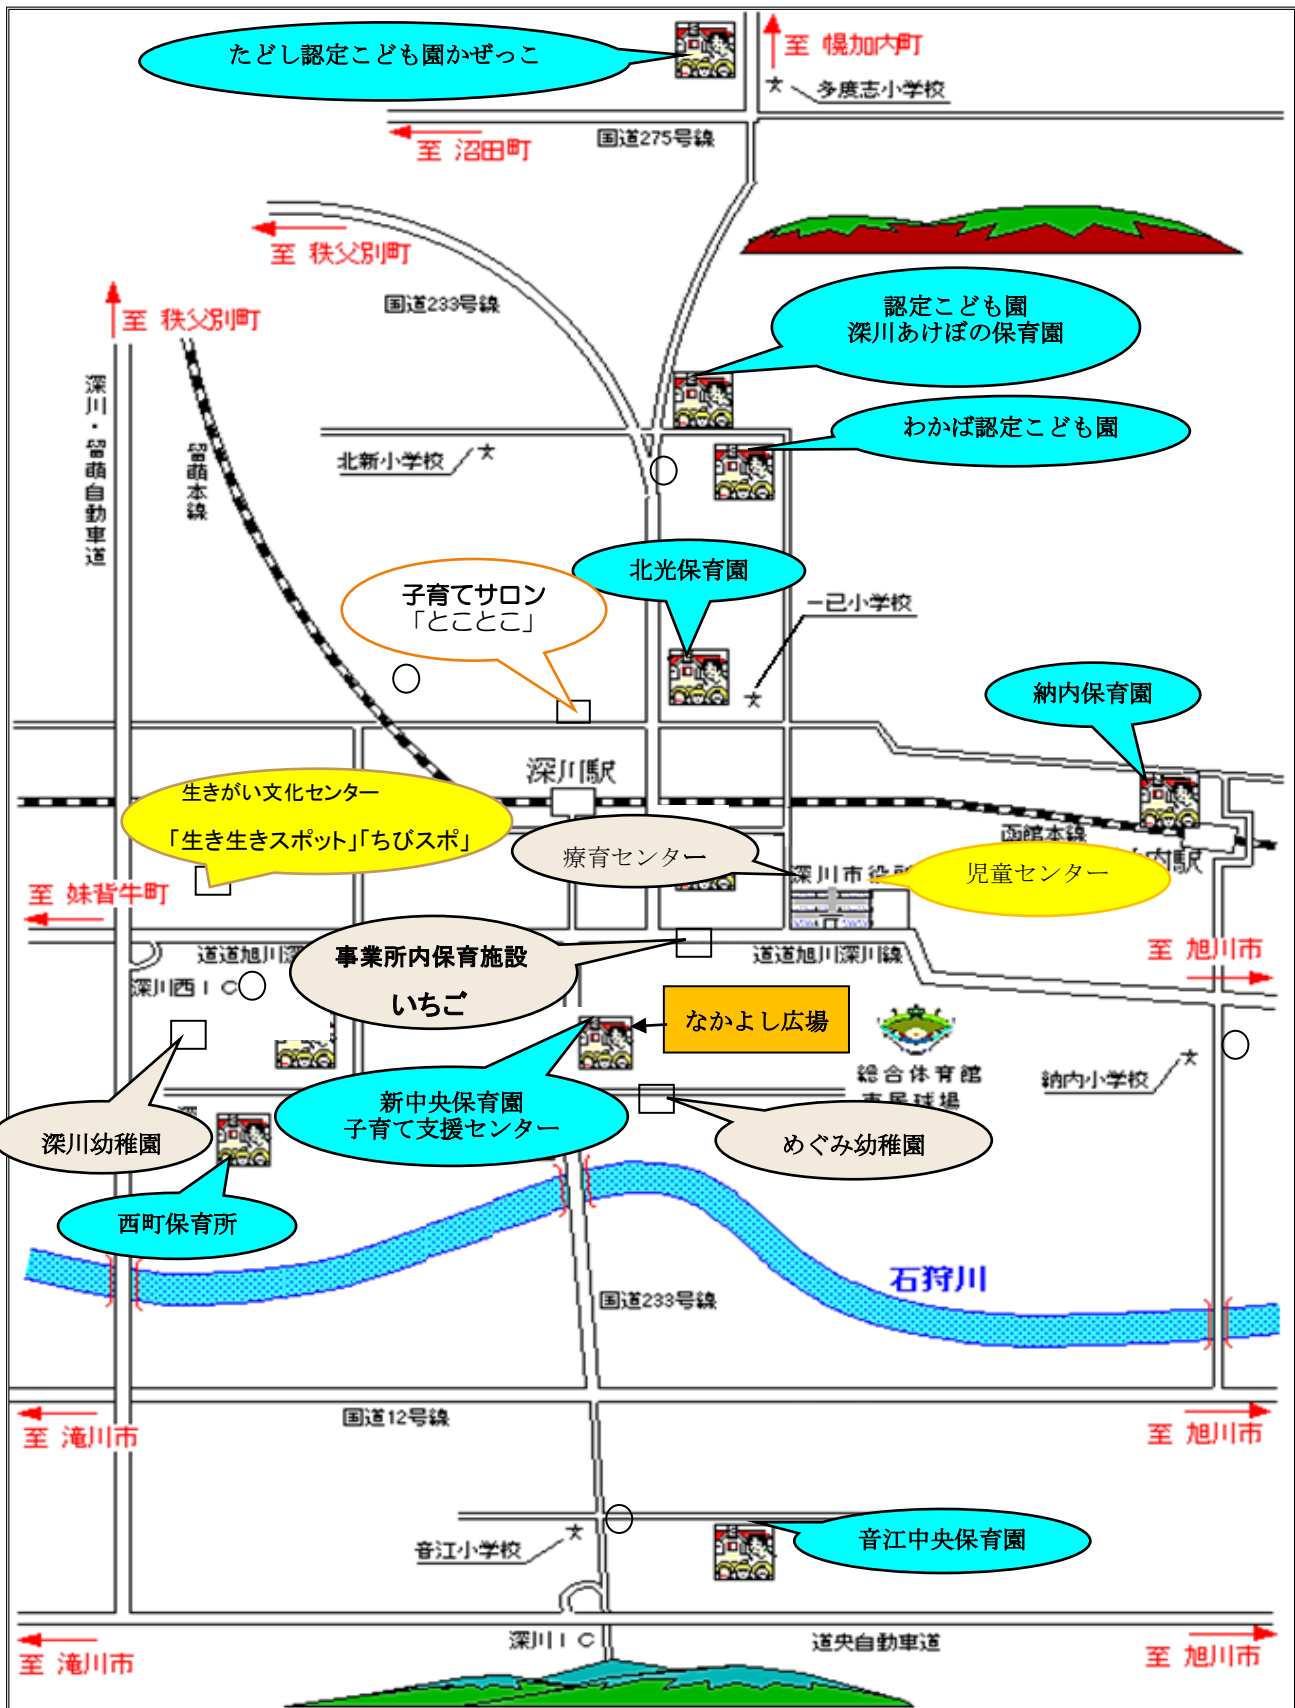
たどし認定こども園かぜっこ

至 幌加内町

多度志小学校

至 沼田町

国道275号線

至 秩父別町

国道233号線

至 秩父別町

認定こども園
深川あけぼの保育園

わかば認定こども園

北新小学校

深川・留萌自動車道

留萌本線

北光保育園

子育てサロン
「とことこ」

一已小学校

納内保育園

深川駅

生きがい文化センター

「生き生きスポット」「ちびスポ」

療育センター

函館本線

納内駅

深川市役所

児童センター

至 妹背牛町

道道旭川深

事業所内保育施設

いちご

道道旭川深川線

至 旭川市

深川西ＩＣ

なかよし広場

総合体育館

市民球場

納内小学校

深川幼稚園

新中央保育園
子育て支援センター

めぐみ幼稚園

西町保育所

石狩川

国道233号線

至 滝川市

国道12号線

至 旭川市

音江小学校

音江中央保育園

深川ＩＣ

道央自動車道

至 滝川市

至 旭川市